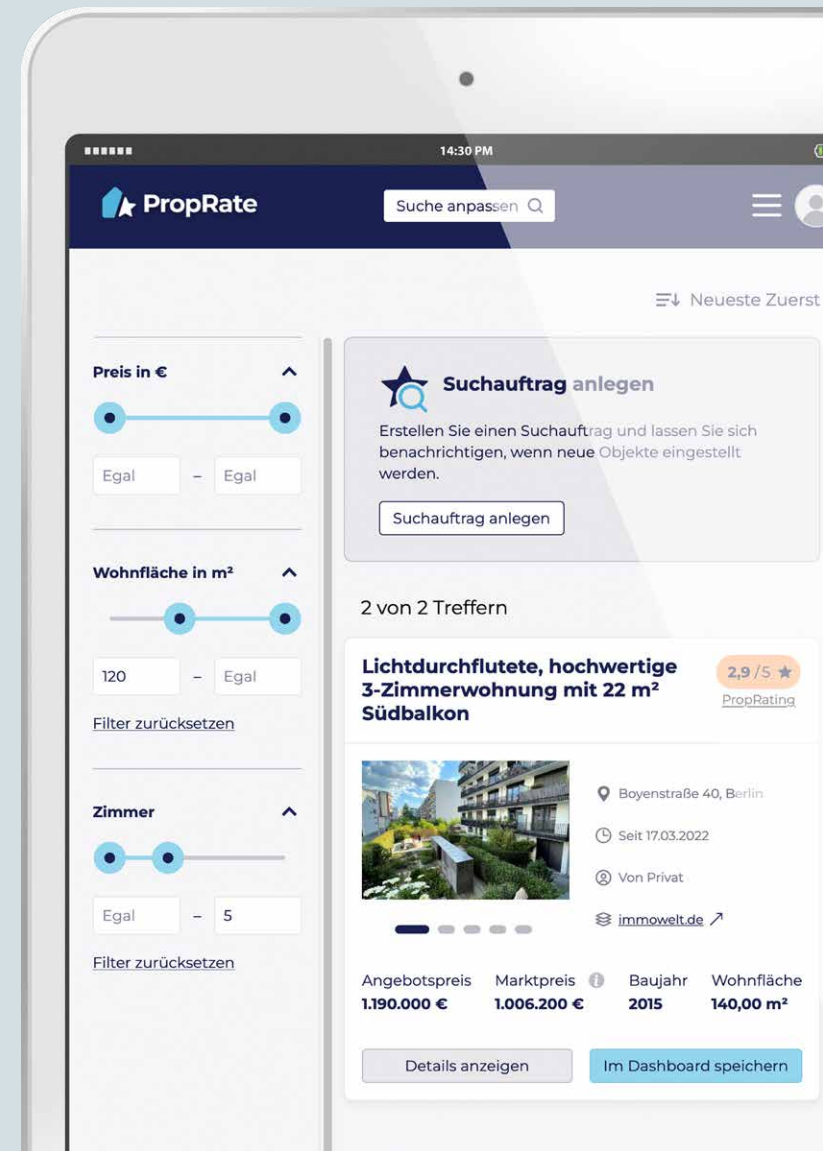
14:30 PM

PropRate

Suche anpassen

Neueste Zuerst

Preis in €

Egal – Egal

Wohnfläche in m²

120 – Egal

Filter zurücksetzen

Zimmer

Egal – 5

Filter zurücksetzen

Suchauftrag anlegen

Erstellen Sie einen Suchauftrag und lassen Sie sich benachrichtigen, wenn neue Objekte eingestellt werden.

Suchauftrag anlegen

2 von 2 Treffern

Lichtdurchflutete, hochwertige 3-Zimmerwohnung mit 22 m² Südbalkon

2,9 /5 ★
PropRating

Boyenstraße 40, Berlin

Seit 17.03.2022

Von Privat

immowelt.de

| Angebotspreis | Marktpreis | Baujahr | Wohnfläche |
|---|---|---|---|
| 1.190.000 € | 1.006.200 € | 2015 | 140,00 m² |

Details anzeigen

Im Dashboard speichern